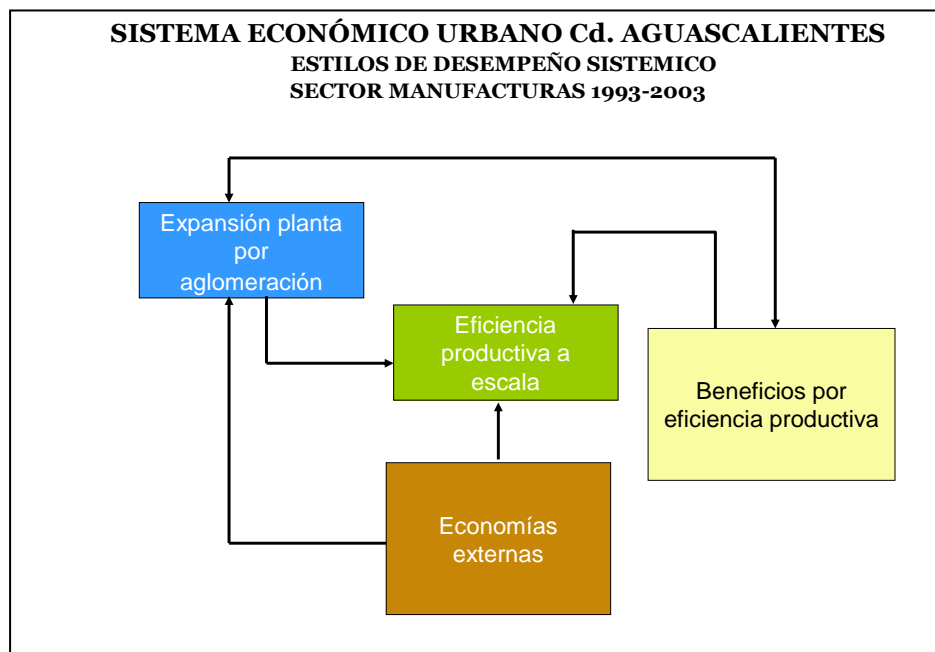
SISTEMA ECONÓMICO URBANO Cd. AGUASCALIENTES
ESTILOS DE DESEMPEÑO SISTEMICO
SECTOR MANUFACTURAS 1993-2003

Expansión planta por aglomeración

Eficiencia productiva a escala

Beneficios por eficiencia productiva

Economías externas